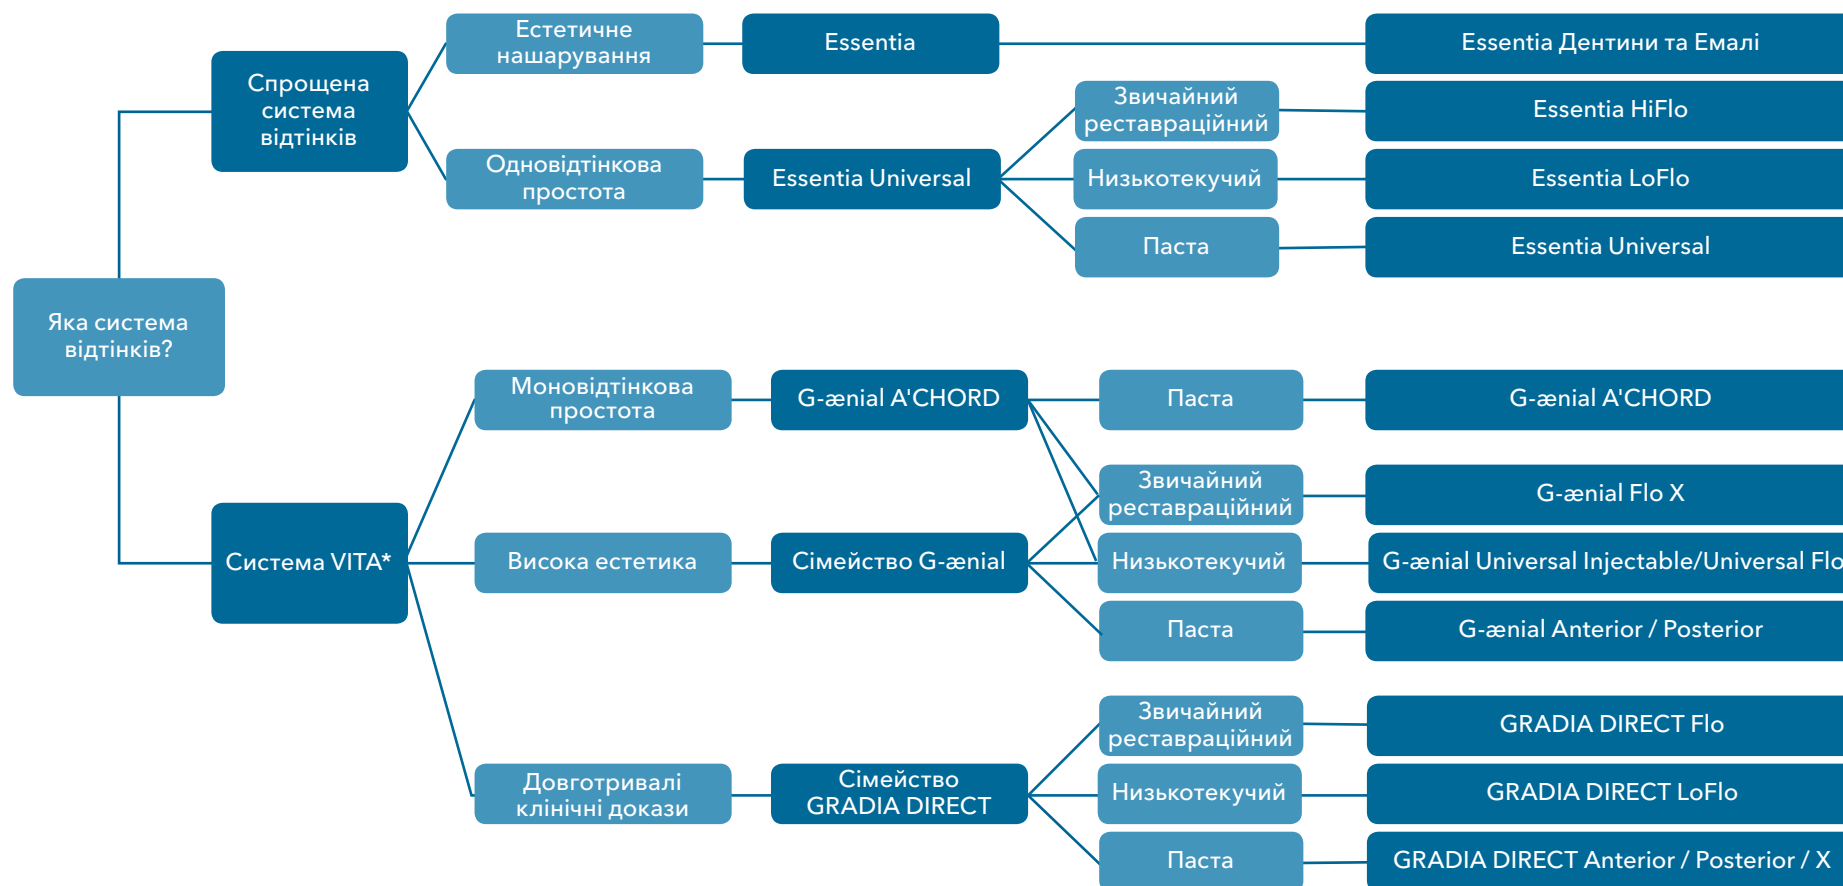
Яка система відтінків?

Спрощена система відтінків

Естетичне нашарування

Essentia

Essentia Дентини та Емалі

Одновідтінкова простота

Essentia Universal

Звичайний реставраційний

Essentia HiFlo

Низькотекучий

Essentia LoFlo

Паста

Essentia Universal

Система VITA*

Моновідтінкова простота

G-ænial A'CHORD

Паста

G-ænial A'CHORD

Висока естетика

Сімейство G-ænial

Звичайний реставраційний

G-ænial Flo X

Низькотекучий

G-ænial Universal Injectable/Universal Flo

Паста

G-ænial Anterior / Posterior

Довготривалі клінічні докази

Сімейство GRADIA DIRECT

Звичайний реставраційний

GRADIA DIRECT Flo

Низькотекучий

GRADIA DIRECT LoFlo

Паста

GRADIA DIRECT Anterior / Posterior / X